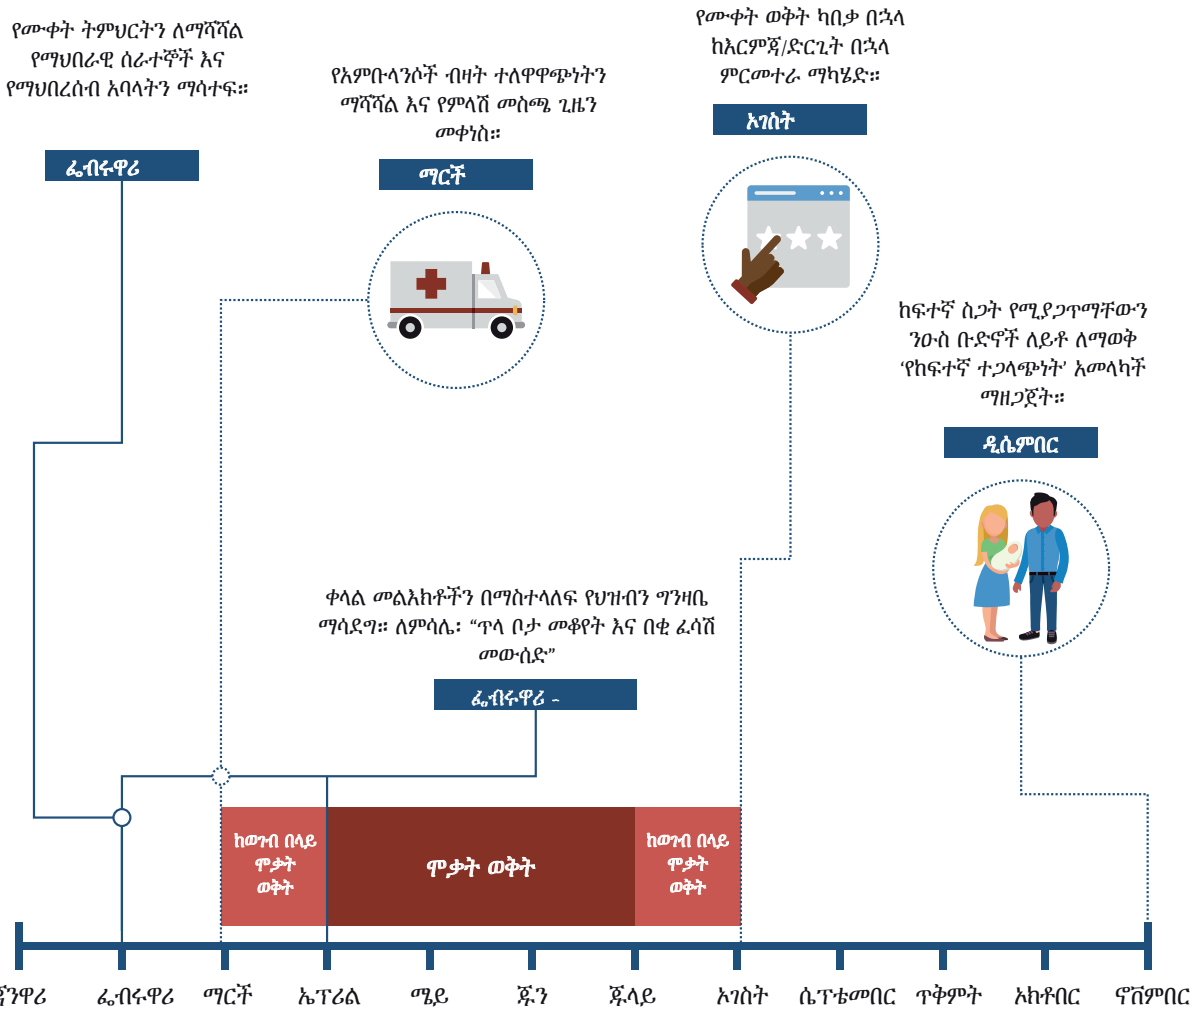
የሙቀት ትምህርትን ለማሻሻል የማህበራዊ ሰራተኞች እና የማህበረሰብ አባላትን ማሳተፍ።

ፌብሩዋሪ

የአምቡላንሶች ብዛት ተለዋዋጭነትን ማሻሻል እና የምላሽ መስጫ ጊዜን መቀነስ።

ማርች

የሙቀት ወቅት ካበቃ በኋላ ከእርምጃ/ድርጊት በኋላ ምርመተራ ማካሄድ።

ኦገስት

ከፍተኛ ስጋት የሚያጋጥማቸውን ንዑስ ቡድኖች ለይቶ ለማወቅ ‘የከፍተኛ ተጋላጭነት’ አመላካች ማዘጋጀት።

ዲሴምበር

ቀላል መልእክቶችን በማስተላለፍ የህዝብን ግንዛቤ ማሳደግ። ለምሳሌ፡ “ጥላ ቦታ መቆየት እና በቂ ፈሳሽ መውሰድ”

ፌብሩዋሪ -

ከወንብ በላይ ሞቃት ወቅት

ሞቃት ወቅት

ከወንብ በላይ ሞቃት ወቅት

ጃንዋሪ ፌብሩዋሪ ማርች ኤፕሪል ሜይ ጁን ጁላይ ኦገስት ሴፕቴመበር ጥቅምት ኦክቶበር ኖቬምበር